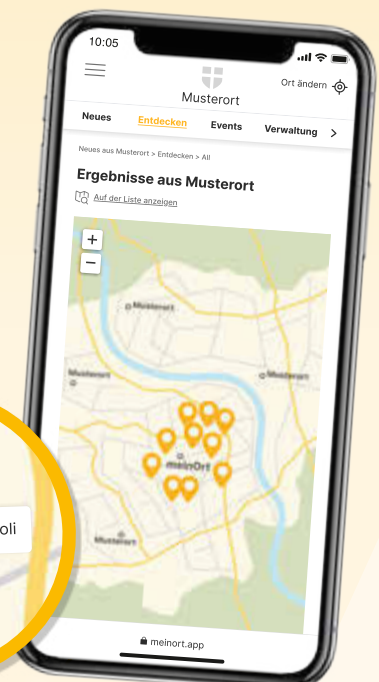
10:05

Musterort

Ort ändern

Neues
Entdecken
Events
Verwaltung
>

Neues aus Musterort > Entdecken > All

Ergebnisse aus Musterort

Auf der Liste anzeigen

+
−

Musterort
Musterort
Musterort
meinOrt
Musterort

oli

meinort.app